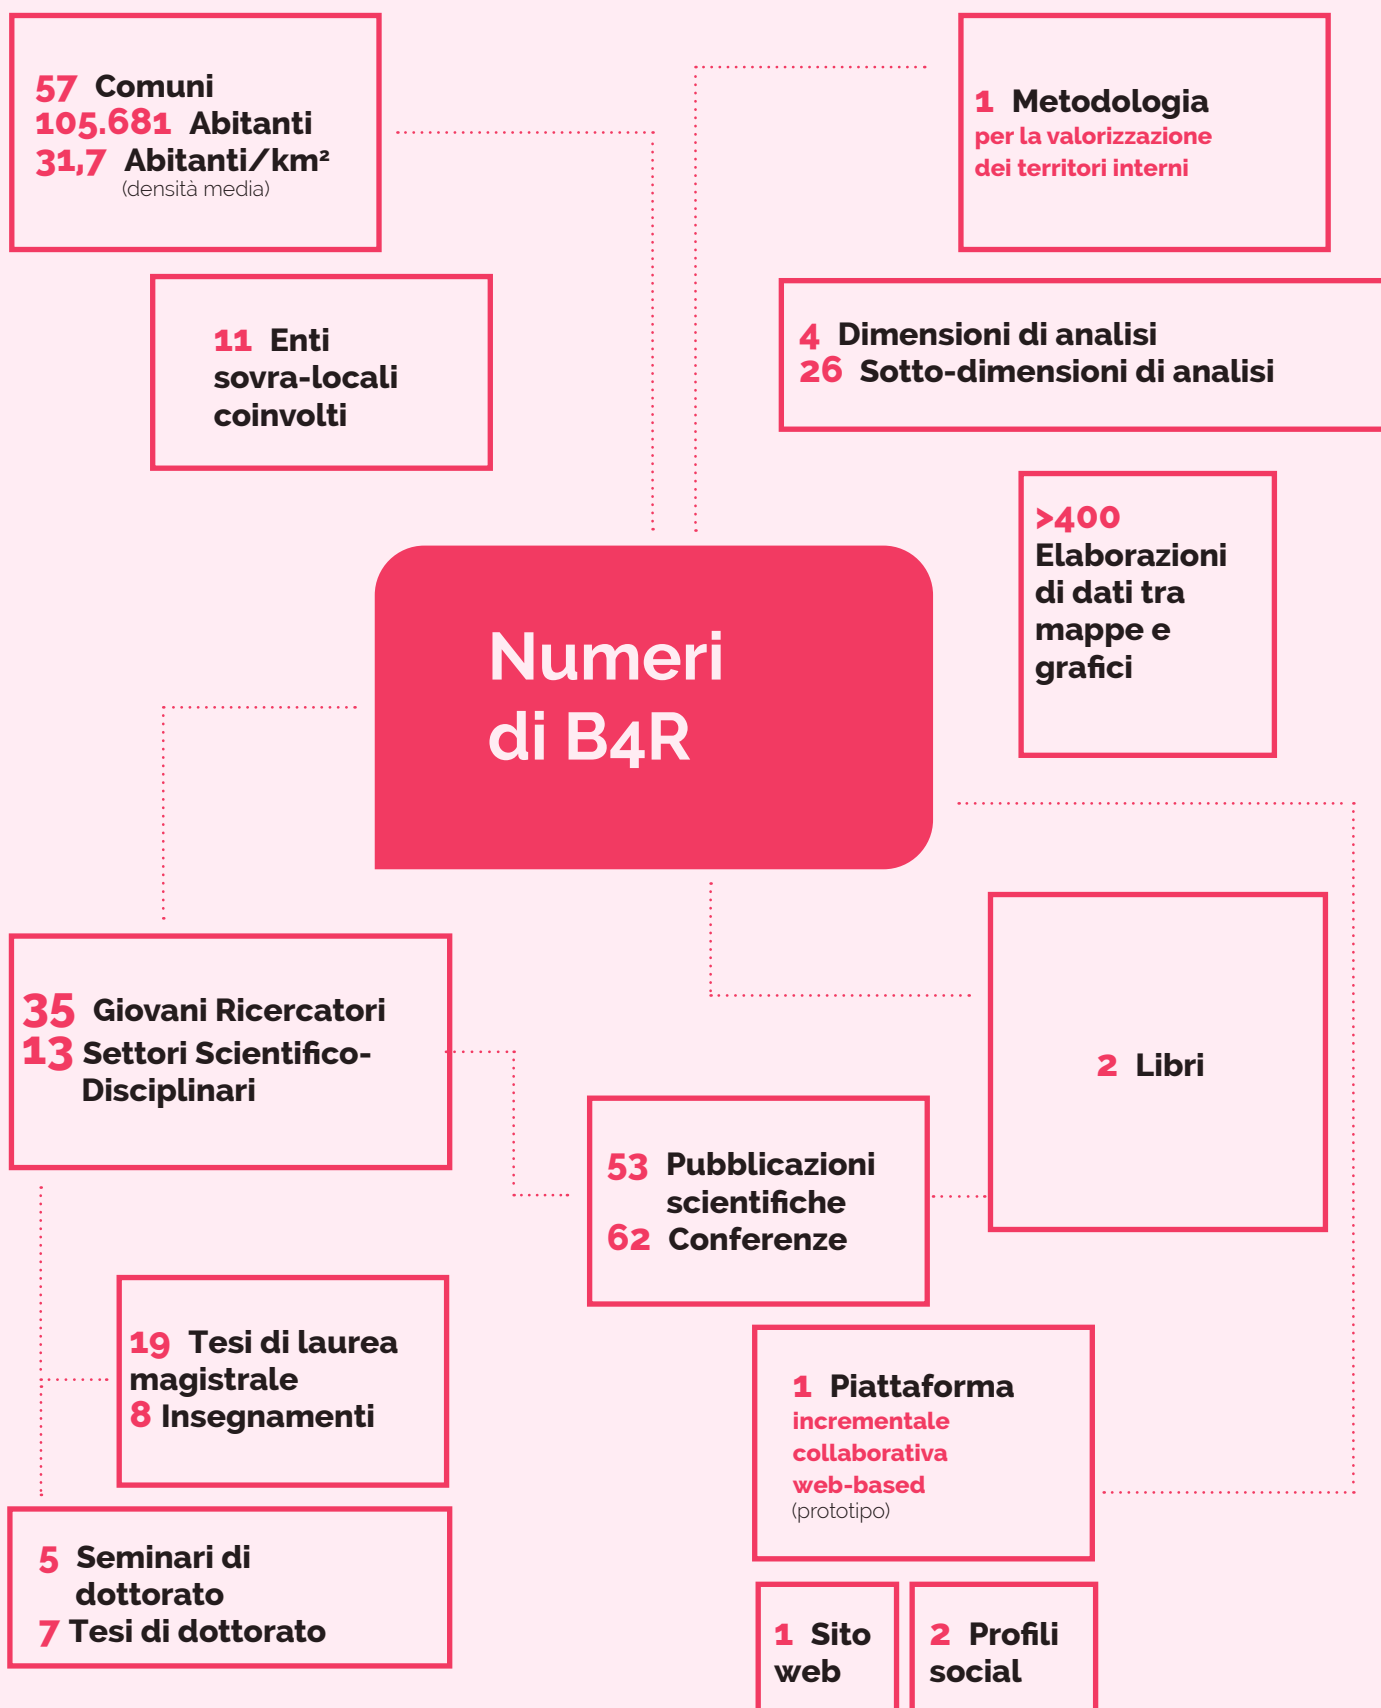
57 Comuni
105.681 Abitanti
31,7 Abitanti/km²
(densità media)

1 Metodologia
per la valorizzazione dei territori interni

11 Enti sovra-locali coinvolti

4 Dimensioni di analisi
26 Sotto-dimensioni di analisi

>400 Elaborazioni di dati tra mappe e grafici

Numeri di B4R

35 Giovani Ricercatori
13 Settori Scientifico-Disciplinari

2 Libri

53 Pubblicazioni scientifiche
62 Conferenze

19 Tesi di laurea magistrale
8 Insegnamenti

1 Piattaforma
incrementale
collaborativa
web-based
(prototipo)

5 Seminari di dottorato
7 Tesi di dottorato

1 Sito web

2 Profili social